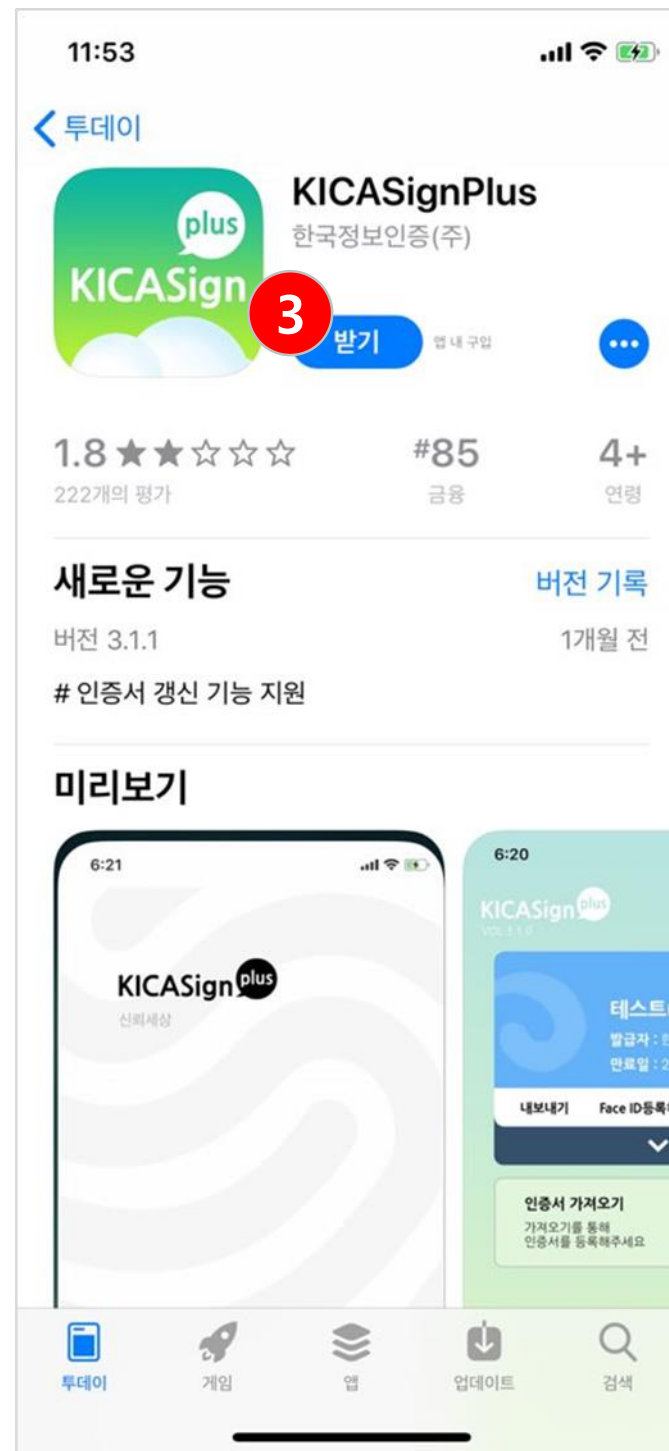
11:53

투데이

plus
KICASign

KICASignPlus
한국정보인증(주)

3
받기
앱 내 구입

1.8 ★★☆☆☆
222개의 평가

#85
금융

4+
연령

새로운 기능
버전 기록

버전 3.1.1
1개월 전

# 인증서 갱신 기능 지원

미리보기

6:21
KICASign plus
신뢰세상

6:20
KICASign plus
VOL 3.1.0
테스트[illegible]
발급자 : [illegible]
만료일 : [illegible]
내보내기
Face ID등록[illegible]
인증서 가져오기
가져오기를 통해
인증서를 등록해주세요

투데이
게임
앱
업데이트
검색